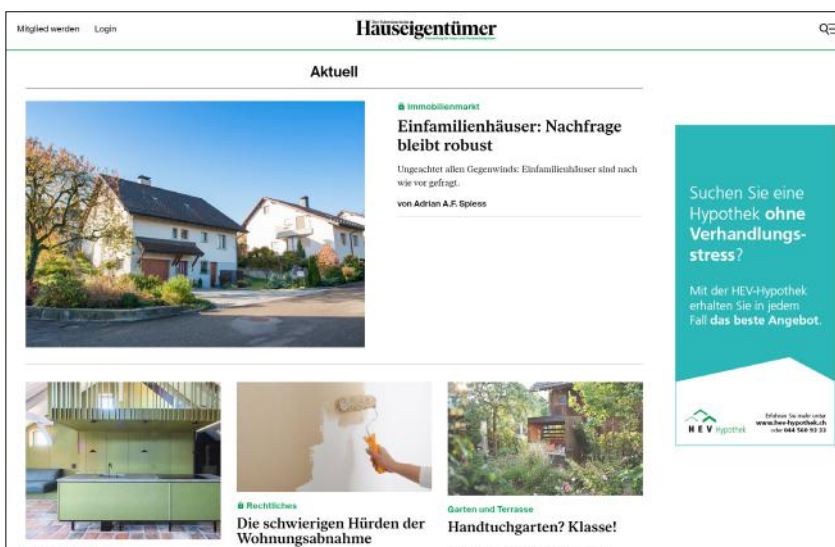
Mitglied werden Login

Hauseigentümer

Aktuell

Immobilienmarkt

Einfamilienhäuser: Nachfrage bleibt robust

Ungeachtet allen Gegenwinds: Einfamilienhäuser sind nach wie vor gefragt.

von Adrian A.F. Spiess

Suchen Sie eine Hypothek ohne Verhandlungs-stress?

Mit der HEV-Hypothek erhalten Sie in jedem Fall das beste Angebot.

HEV Hypothek

Erfahren Sie mehr unter www.hev-hypothek.ch oder 044 560 93 33

Rechtliches

Die schwierigen Hürden der Wohnungsabnahme

Garten und Terrasse

Handtuchgarten? Klasse!